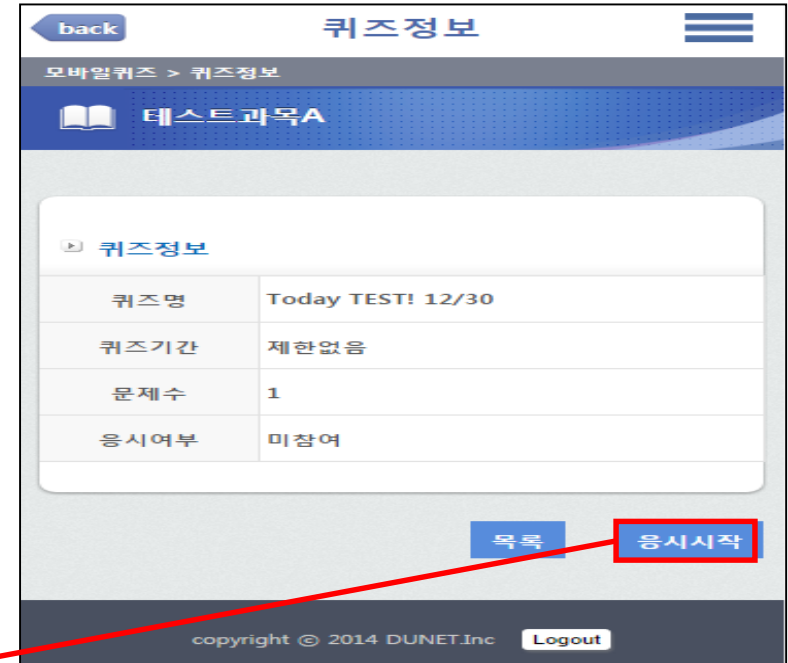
back

퀴즈정보

모바일퀴즈 > 퀴즈정보

테스트과목A

퀴즈정보

| | |
|---|---|
| 퀴즈명 | Today TEST! 12/30 |
| 퀴즈기간 | 제한없음 |
| 문제수 | 1 |
| 응시여부 | 미참여 |

목록 응시시작

copyright © 2014 DUNET.Inc Logout